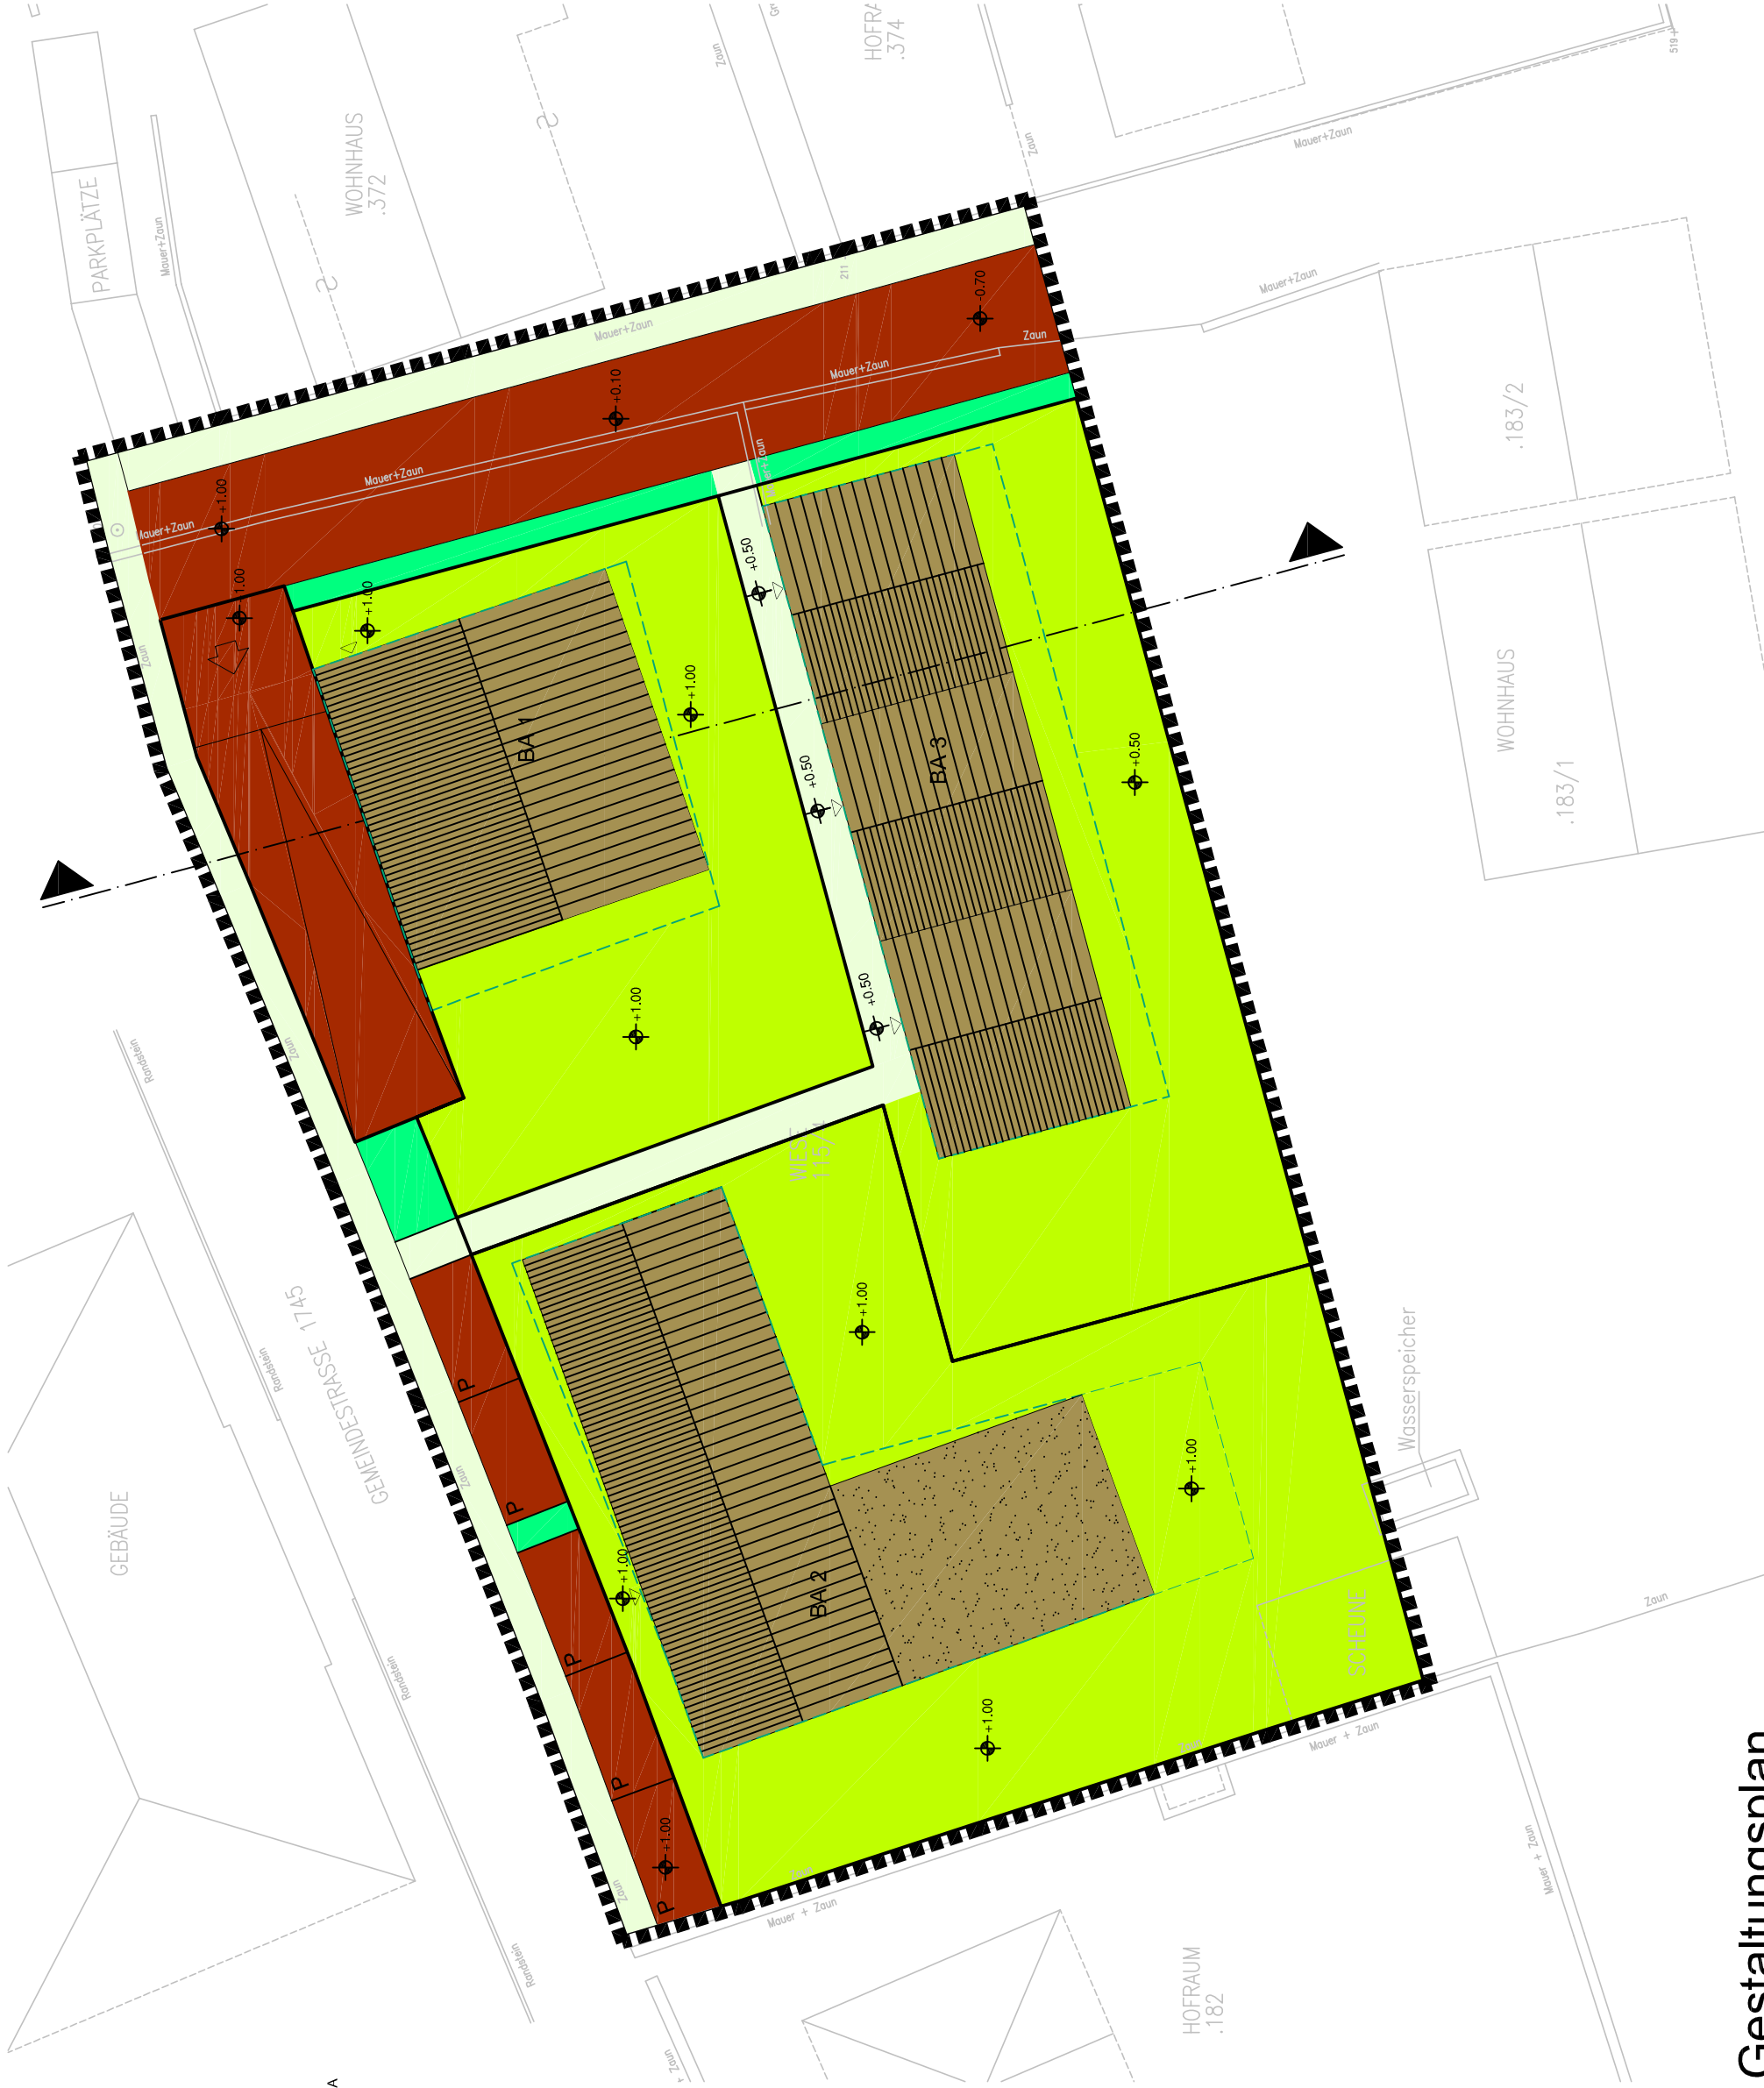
PARKPLÄTZE
Mauer+Zaun
WOHNHAUS
.372
Zaun
HOFRA
.374
Zaun
Mauer+Zaun
Mauer+Zaun
Mauer+Zaun
Mauer+Zaun
Mauer+Zaun
Zaun
+0.70
+0.10
+1.00
+1.00
+1.00
Zaun
.183/2
Mauer+Zaun
+0.50
+1.00
BA 1
BA 3
+0.50
+0.50
+0.50
WOHNHAUS
.183/1
+1.00
Randstein
Zaun
WIESE
115/1
Randstein
GEMEINDESTRASSE 1745
+1.00
P
P
Zaun
GEBÄUDE
+1.00
Wasserspeicher
+1.00
BA 2
P
SCHEUNE
Zaun
Randstein
P
+1.00
Mauer + Zaun
+1.00
Zaun
P
Mauer + Zaun
Zaun
Mauer + Zaun
Randstein
HOFRAUM
.182
Zaun
Gestaltungsplan